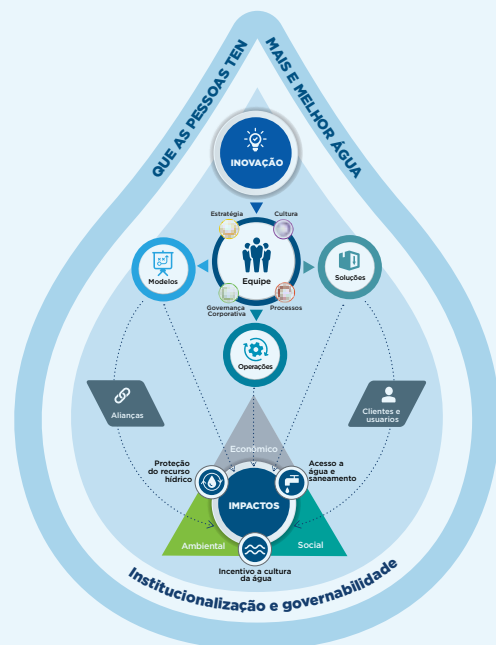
QUE AS PESSOAS TEN

MAIS E MELHOR ÁGUA

INOVAÇÃO

Estratégia

Cultura

Modelos

Equipe

Soluções

Governança Corporativa

Processos

Operações

Alianças

Clientes e usuarios

Econômico

Proteção do recurso hídrico

Acesso a água e saneamento

IMPACTOS

Ambiental

Social

Incentivo a cultura da água

Institucionalização e governabilidade